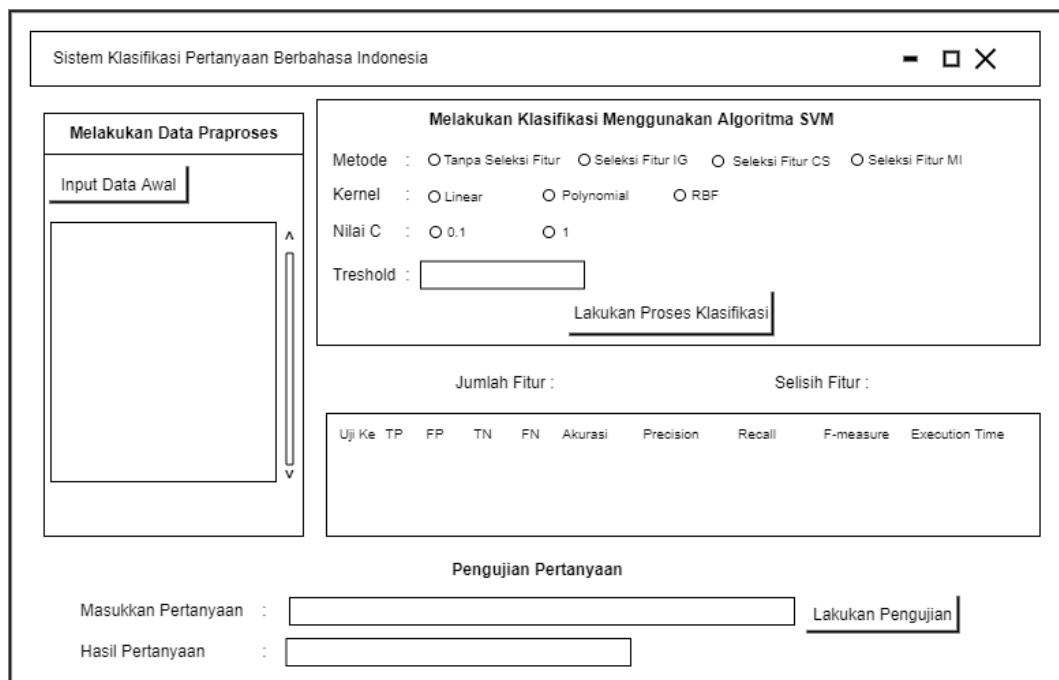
Sistem Klasifikasi Pertanyaan Berbahasa Indonesia

Melakukan Data Praproses

Input Data Awal

Melakukan Klasifikasi Menggunakan Algoritma SVM

Metode : Tanpa Seleksi Fitur Seleksi Fitur IG Seleksi Fitur CS Seleksi Fitur MI

Kernel : Linear Polynomial RBF

Nilai C : 0.1 1

Treshold :

Lakukan Proses Klasifikasi

Jumlah Fitur :

Selisih Fitur :

| Uji Ke | TP | FP | TN | FN | Akurasi | Precision | Recall | F-measure | Execution Time |
|---|---|---|---|---|---|---|---|---|---|

Pengujian Pertanyaan

Masukkan Pertanyaan :

Lakukan Pengujian

Hasil Pertanyaan :